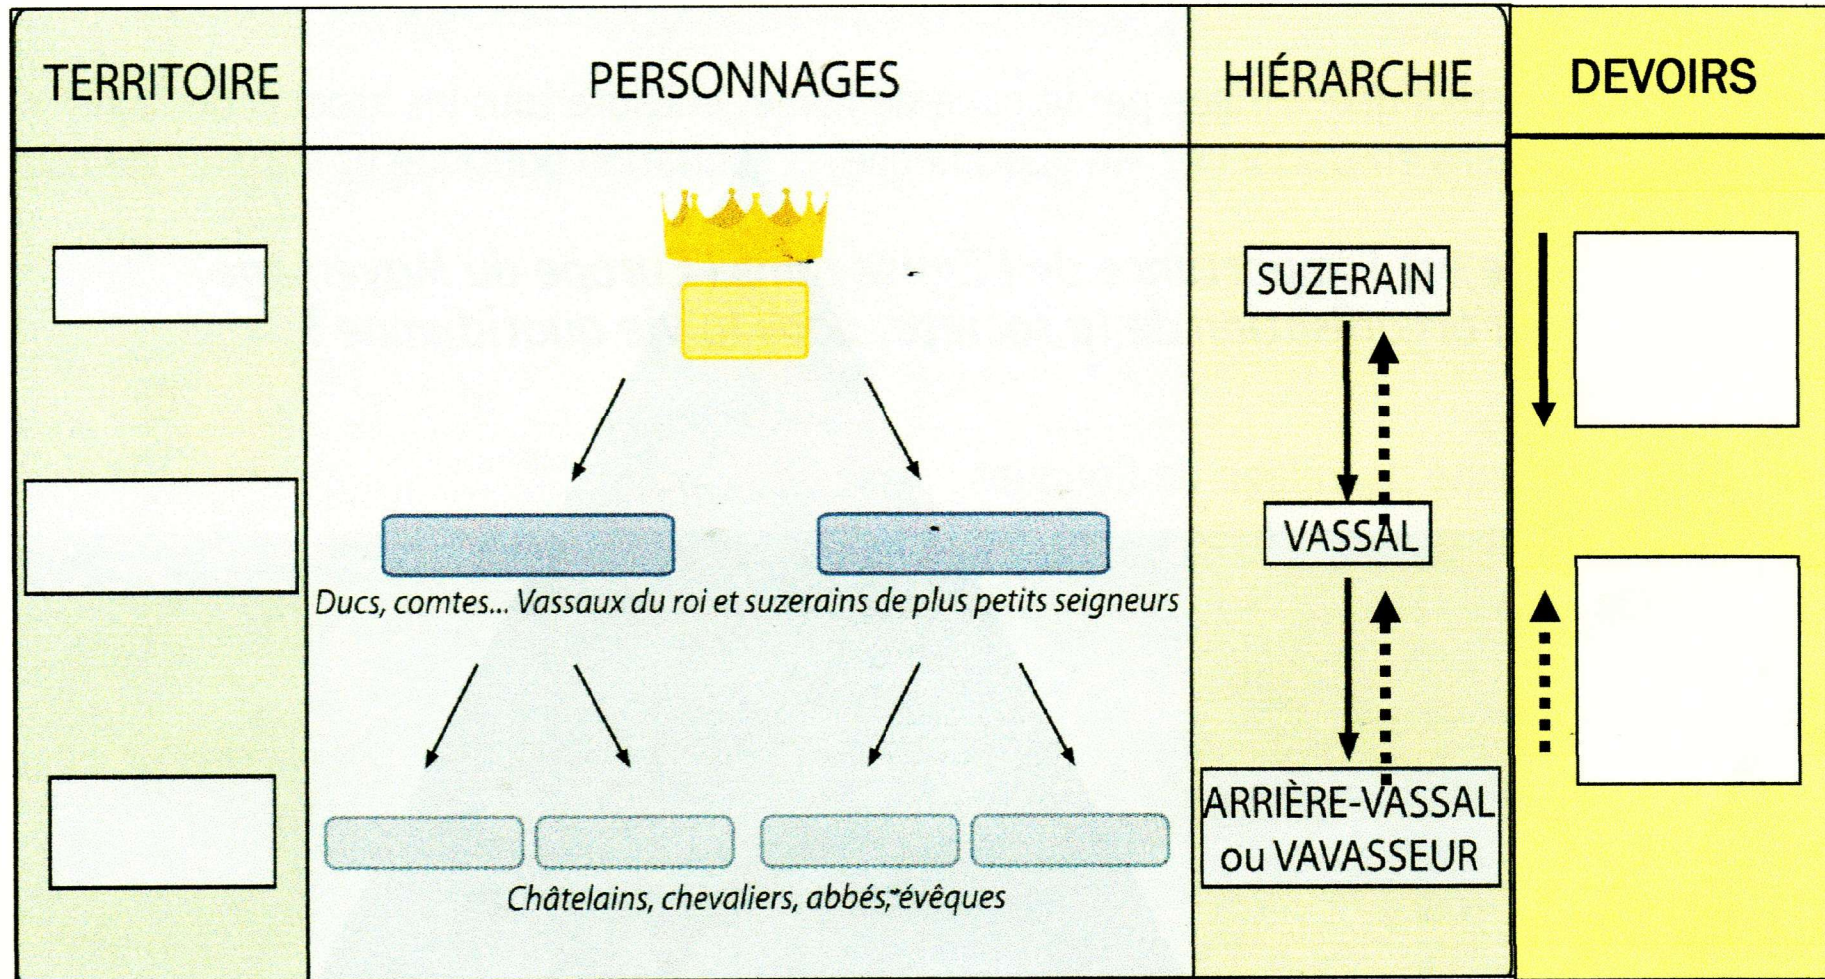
TERRITOIRE

PERSONNAGES

HIÉRARCHIE

DEVOIRS

SUZERAIN

VASSAL

Ducs, comtes... Vassaux du roi et suzerains de plus petits seigneurs

ARRIÈRE-VASSAL ou VAVASSEUR

Châtelains, chevaliers, abbés, évêques